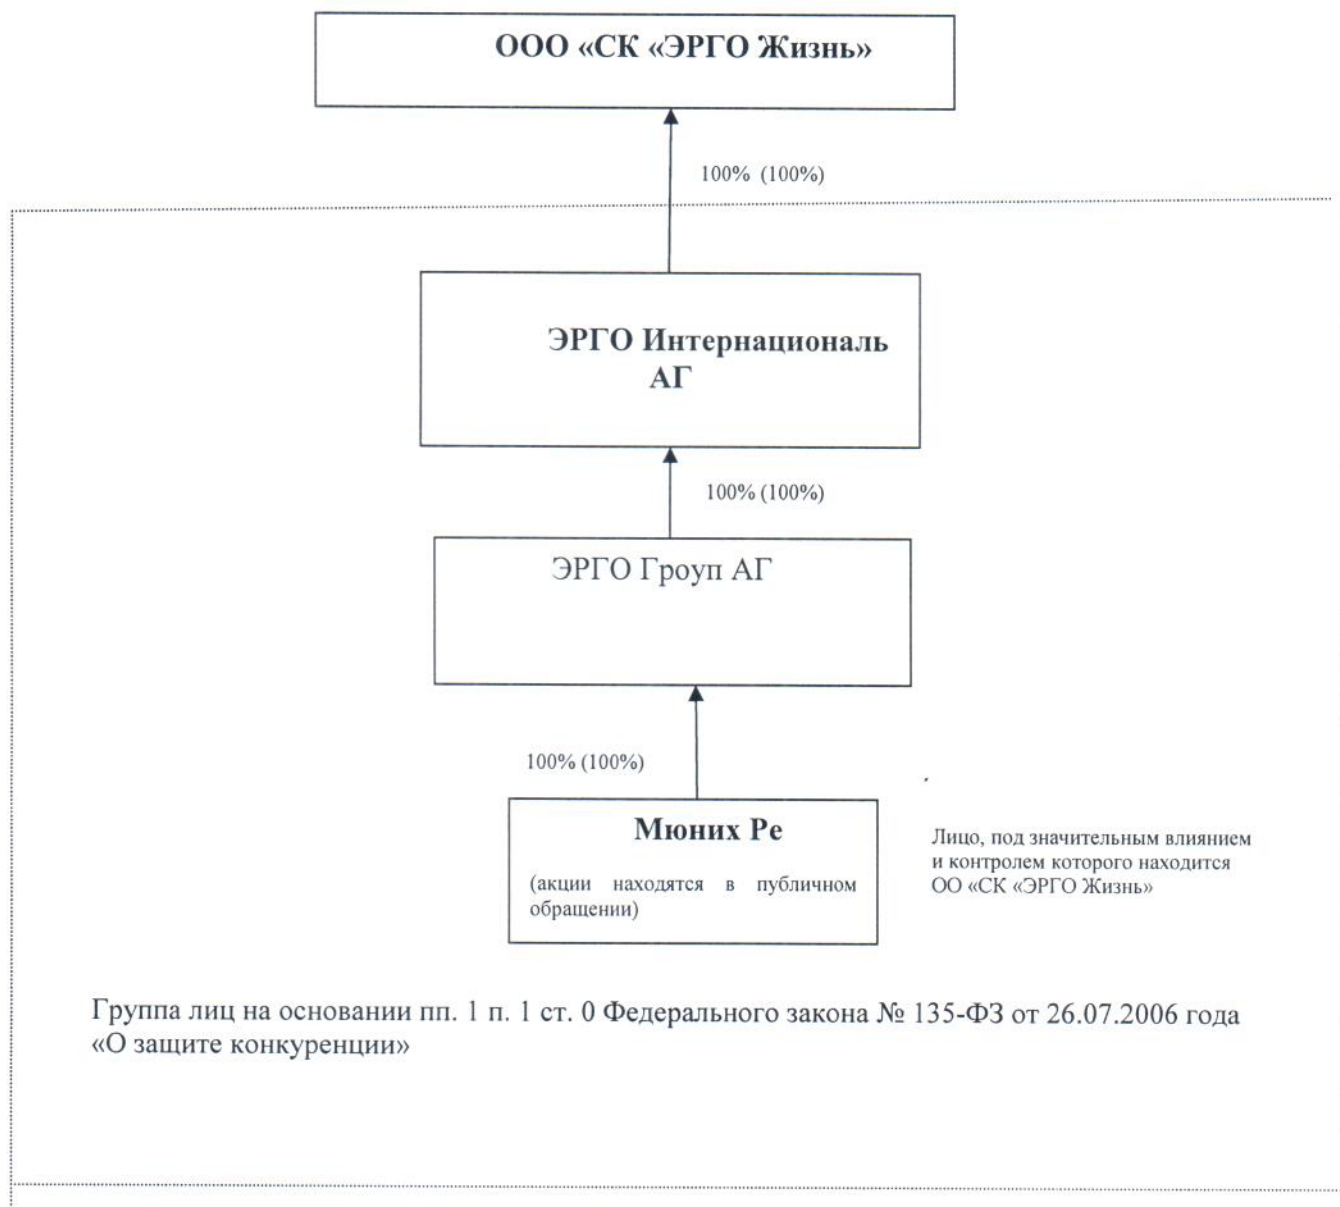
ООО «СК «ЭРГО Жизнь»

100% (100%)

ЭРГО Интернациональ АГ

100% (100%)

ЭРГО Гроуп АГ

100% (100%)

Мюних Ре

(акции находятся в публичном обращении)

Лицо, под значительным влиянием и контролем которого находится ОО «СК «ЭРГО Жизнь»

Группа лиц на основании пп. 1 п. 1 ст. 0 Федерального закона № 135-ФЗ от 26.07.2006 года «О защите конкуренции»